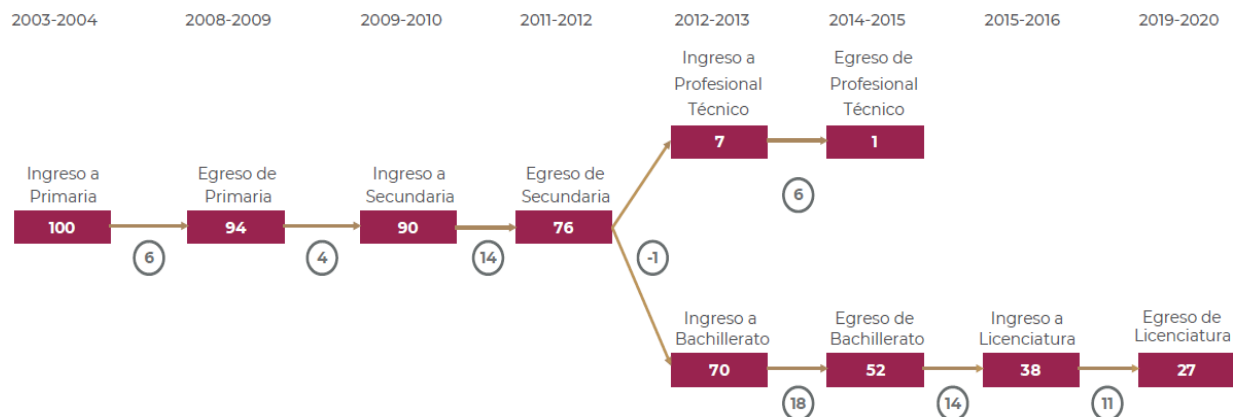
2003-2004 2008-2009 2009-2010 2011-2012 2012-2013 2014-2015 2015-2016 2019-2020

Ingreso a Profesional Técnico
7

Egreso de Profesional Técnico
1

6

Ingreso a Primaria
100

6

Egreso de Primaria
94

4

Ingreso a Secundaria
90

14

Egreso de Secundaria
76

-1

Ingreso a Bachillerato
70

18

Egreso de Bachillerato
52

14

Ingreso a Licenciatura
38

11

Egreso de Licenciatura
27